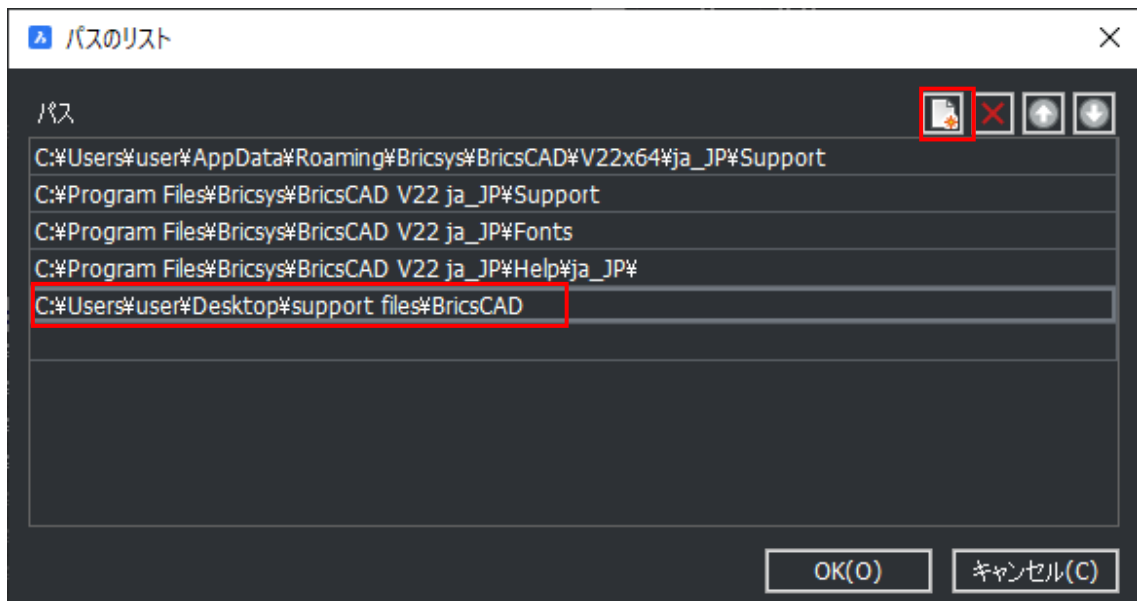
パスのリスト

パス

C:¥Users¥user¥AppData¥Roaming¥Bricsys¥BricsCAD¥V22x64¥ja_JP¥Support
C:¥Program Files¥Bricsys¥BricsCAD V22 ja_JP¥Support
C:¥Program Files¥Bricsys¥BricsCAD V22 ja_JP¥Fonts
C:¥Program Files¥Bricsys¥BricsCAD V22 ja_JP¥Help¥ja_JP¥
C:¥Users¥user¥Desktop¥support files¥BricsCAD

OK(O) キャンセル(C)